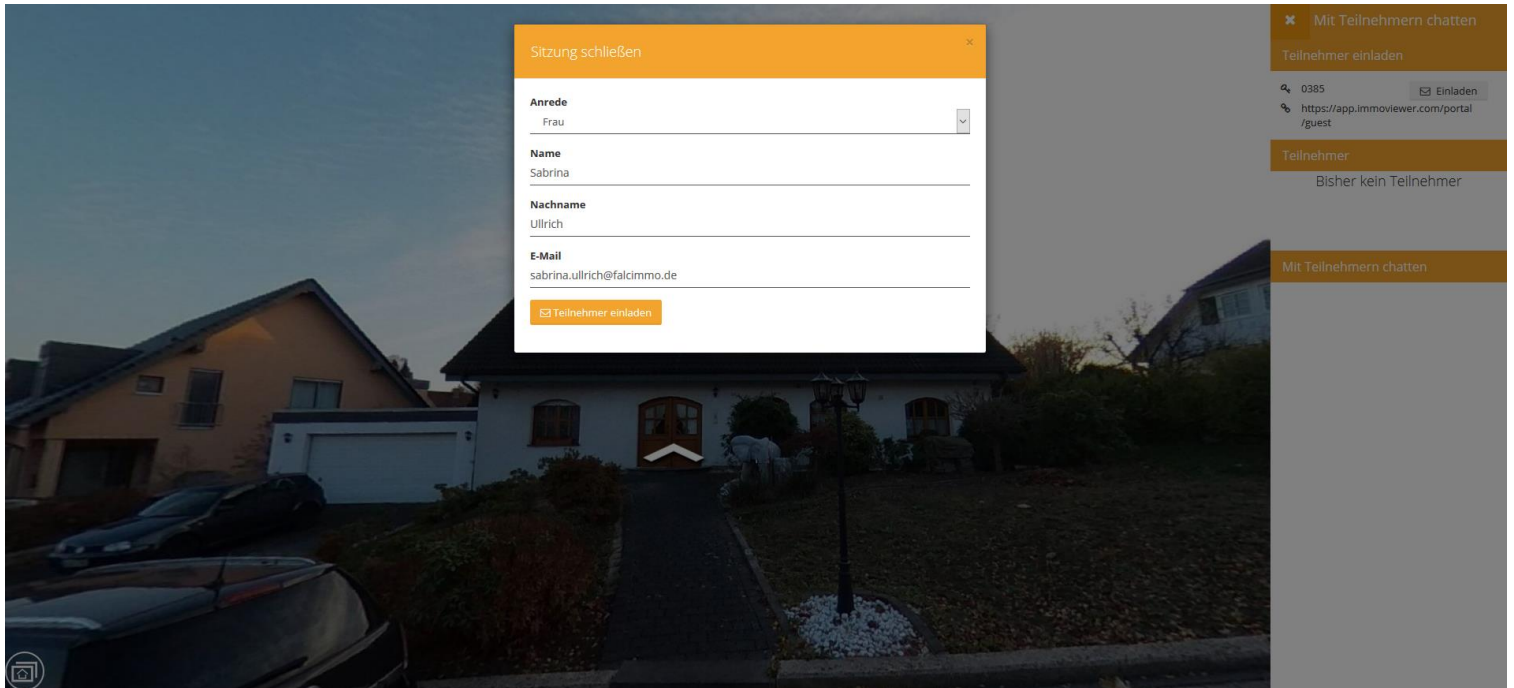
Sitzung schließen

×

Anrede

Frau

Name

Sabrina

Nachname

Ullrich

E-Mail

sabrina.ullrich@falcimmo.de

Teilnehmer einladen

Mit Teilnehmern chatten

Teilnehmer einladen

0385

Einladen

https://app.immoviewer.com/portal/guest

Teilnehmer

Bisher kein Teilnehmer

Mit Teilnehmern chatten